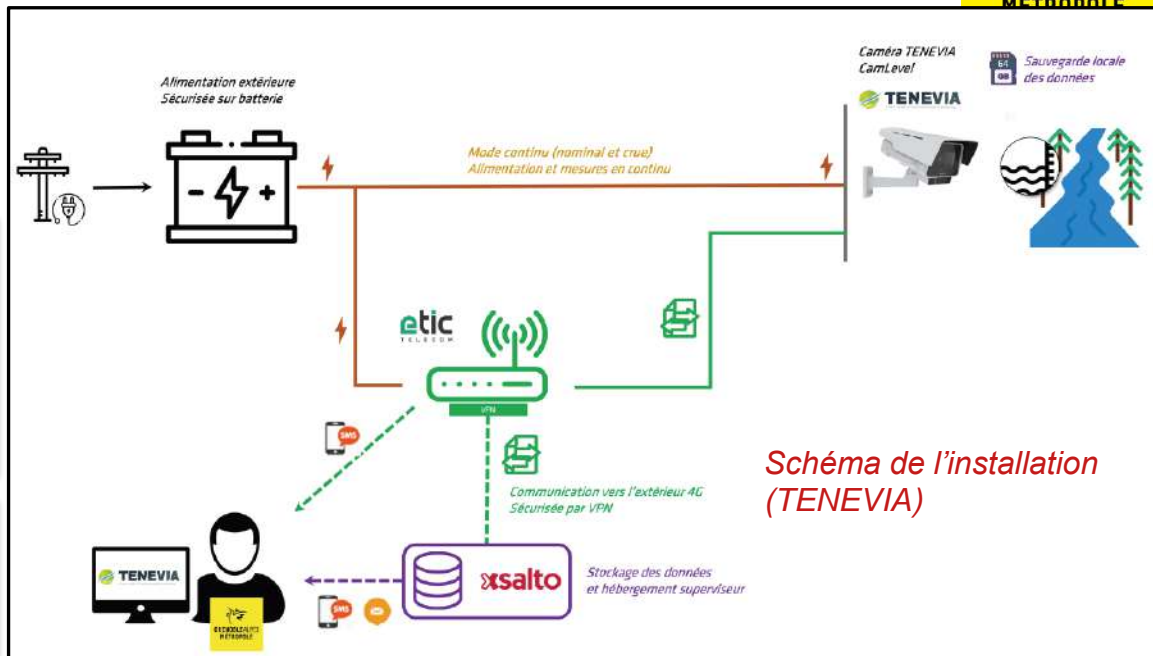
METROPOLE

Alimentation extérieure
Sécurisée sur batterie

Caméra TENEVIA
CamLevel

TENEVIA

64 GB

Sauvegarde locale des données

Mode continu (nominal et crue)
Alimentation et mesures en continu

etic
TELECOM

VPN

SMS

Communication vers l'extérieur 4G
Sécurisée par VPN

Schéma de l'installation (TENEVIA)

TENEVIA

GRENOBLE ALPES MÉTROPOLE

xsalto

Stockage des données et hébergement superviseur

SMS